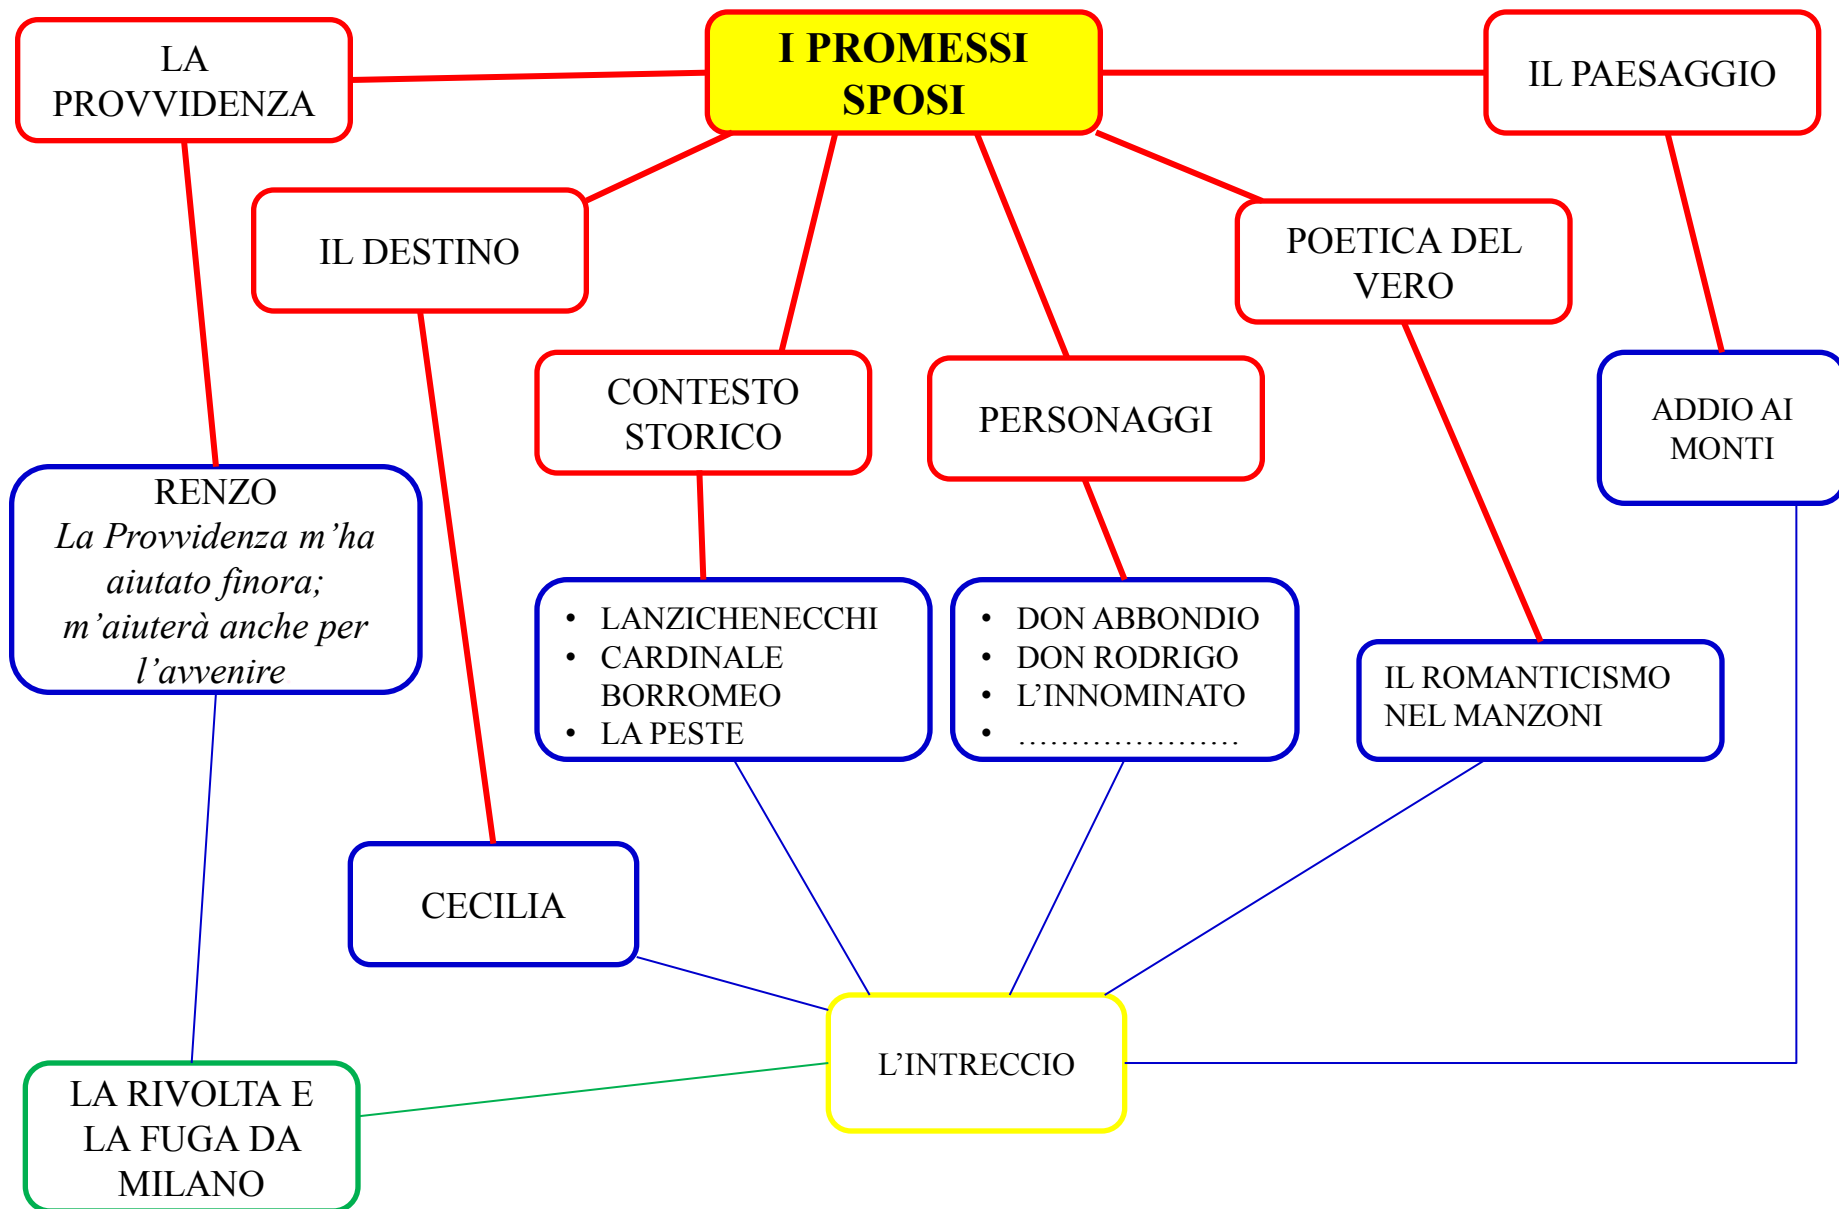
LA PROVVIDENZA

I PROMESSI SPOSI

IL PAESAGGIO

IL DESTINO

POETICA DEL VERO

CONTESTO STORICO

PERSONAGGI

ADDIO AI MONTI

RENZO
*La Provvidenza m'ha aiutato finora; m'aiuterà anche per l'avvenire*

- LANZICHENECCHI
- CARDINALE BORROMEO
- LA PESTE

- DON ABBONDIO
- DON RODRIGO
- L'INNOMINATO
- …………………

IL ROMANTICISMO NEL MANZONI

CECILIA

L'INTRECCIO

LA RIVOLTA E LA FUGA DA MILANO